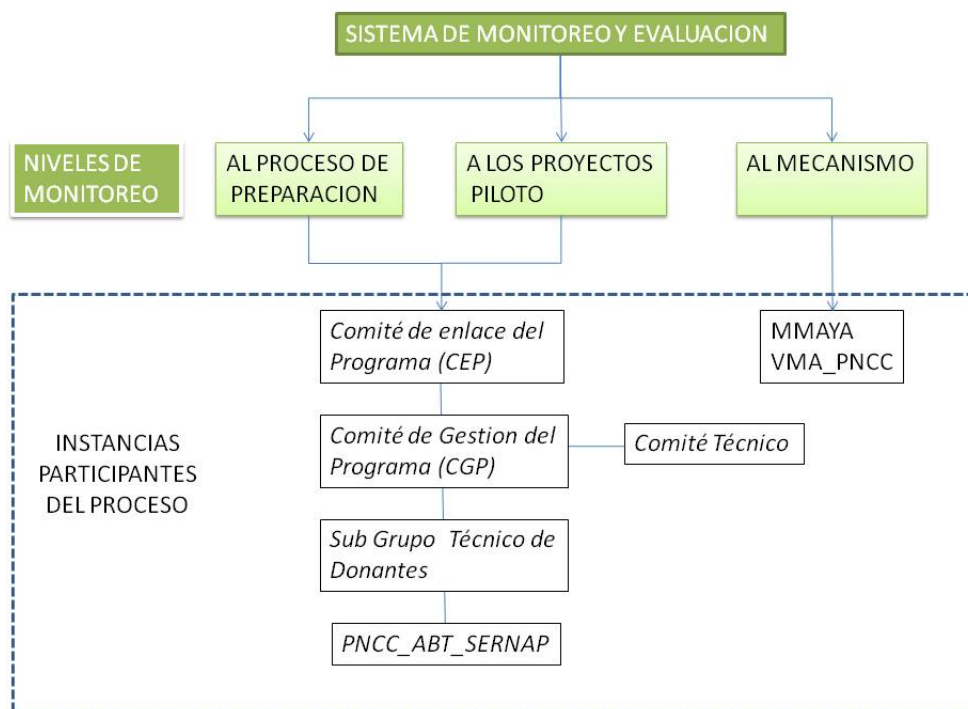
SISTEMA DE MONITOREO Y EVALUACION

NIVELES DE MONITOREO

AL PROCESO DE PREPARACION

A LOS PROYECTOS PILOTO

AL MECANISMO

Comité de enlace del Programa (CEP)

MMAYA VMA_PNCC

INSTANCIAS PARTICIPANTES DEL PROCESO

Comité de Gestion del Programa (CGP)

Comité Técnico

Sub Grupo Técnico de Donantes

PNCC_ABT_SERNAP